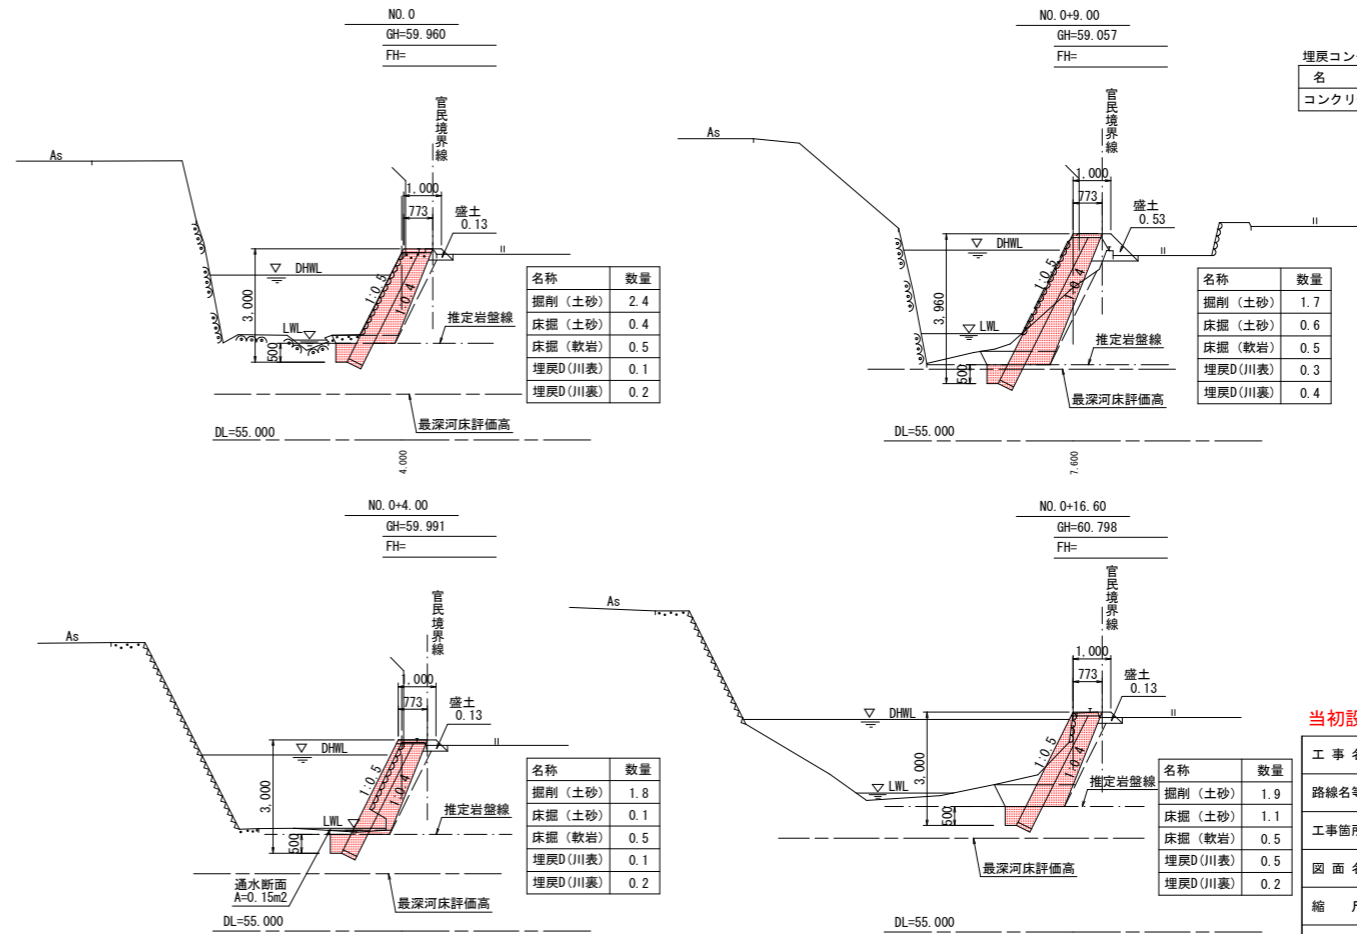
NO.0
GH=59.960
FH=

官民境界線

As
1.000
773
盛土
0.13
DHWL
3.000
1:0.5
1:0.4
LWL
推定岩盤線
500

| 名称 | 数量 |
|---|---|
| 掘削（土砂） | 2.4 |
| 床掘（土砂） | 0.4 |
| 床掘（軟岩） | 0.5 |
| 埋戻D(川表) | 0.1 |
| 埋戻D(川裏) | 0.2 |

最深河床評価高
DL=55.000
4.000

NO.0+9.00
GH=59.057
FH=

官民境界線

As
1.000
773
盛土
0.53
DHWL
3.960
1:0.5
1:0.4
LWL
推定岩盤線
500

| 名称 | 数量 |
|---|---|
| 掘削（土砂） | 1.7 |
| 床掘（土砂） | 0.6 |
| 床掘（軟岩） | 0.5 |
| 埋戻D(川表) | 0.3 |
| 埋戻D(川裏) | 0.4 |

最深河床評価高
DL=55.000
7.600

埋戻コン
名
コンクリ

NO.0+4.00
GH=59.991
FH=

官民境界線

As
1.000
773
盛土
0.13
DHWL
3.000
1:0.5
1:0.4
LWL
推定岩盤線
500
通水断面
A=0.15m2

| 名称 | 数量 |
|---|---|
| 掘削（土砂） | 1.8 |
| 床掘（土砂） | 0.1 |
| 床掘（軟岩） | 0.5 |
| 埋戻D(川表) | 0.1 |
| 埋戻D(川裏) | 0.2 |

最深河床評価高
DL=55.000

NO.0+16.60
GH=60.798
FH=

官民境界線

As
1.000
773
盛土
0.13
DHWL
3.000
1:0.5
1:0.4
LWL
推定岩盤線
500

| 名称 | 数量 |
|---|---|
| 掘削（土砂） | 1.9 |
| 床掘（土砂） | 1.1 |
| 床掘（軟岩） | 0.5 |
| 埋戻D(川表) | 0.5 |
| 埋戻D(川裏) | 0.2 |

最深河床評価高
DL=55.000

当初設
工事名
路線名
工事箇所
図面名
縮 尺